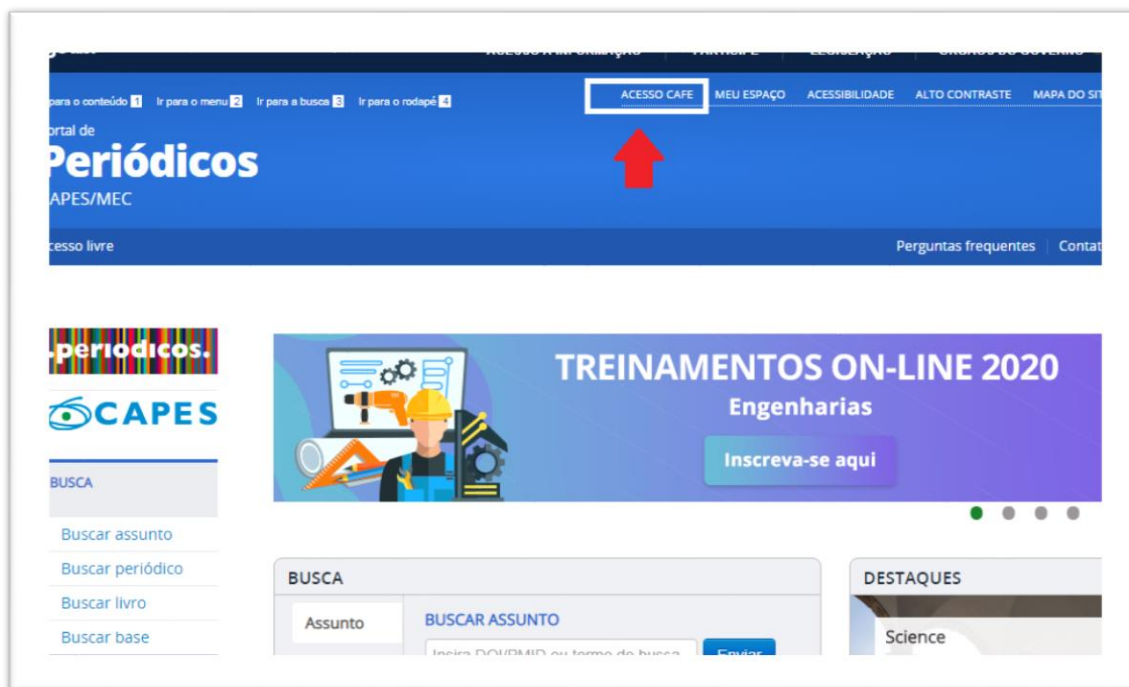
para o conteúdo 1 Ir para o menu 2 Ir para a busca 3 Ir para o rodapé 4

ACESSO CAFE MEU ESPAÇO ACESSIBILIDADE ALTO CONTRASTE MAPA DO SI

ortal de
Periódicos
APES/MEC

cesso livre

Perguntas frequentes | Conta

periodicos.

CAPES

BUSCA

Buscar assunto
Buscar periódico
Buscar livro
Buscar base

TREINAMENTOS ON-LINE 2020
Engenharias
Inscreva-se aqui

BUSCA

Assunto

BUSCAR ASSUNTO

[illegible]

Enviar

DESTAQUES

Science